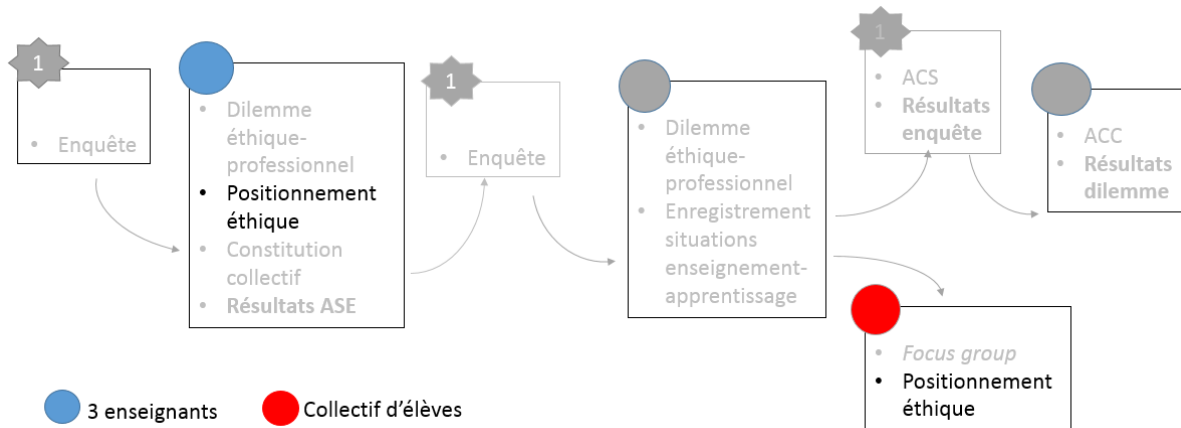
1

• Enquête

• Dilemme éthique-professionnel
• Positionnement éthique
• Constitution collectif
• **Résultats ASE**

1

• Enquête

• Dilemme éthique-professionnel
• Enregistrement situations enseignement-apprentissage

1

• ACS
• **Résultats enquête**

• ACC
• **Résultats dilemme**

• *Focus group*
• Positionnement éthique

3 enseignants

Collectif d'élèves